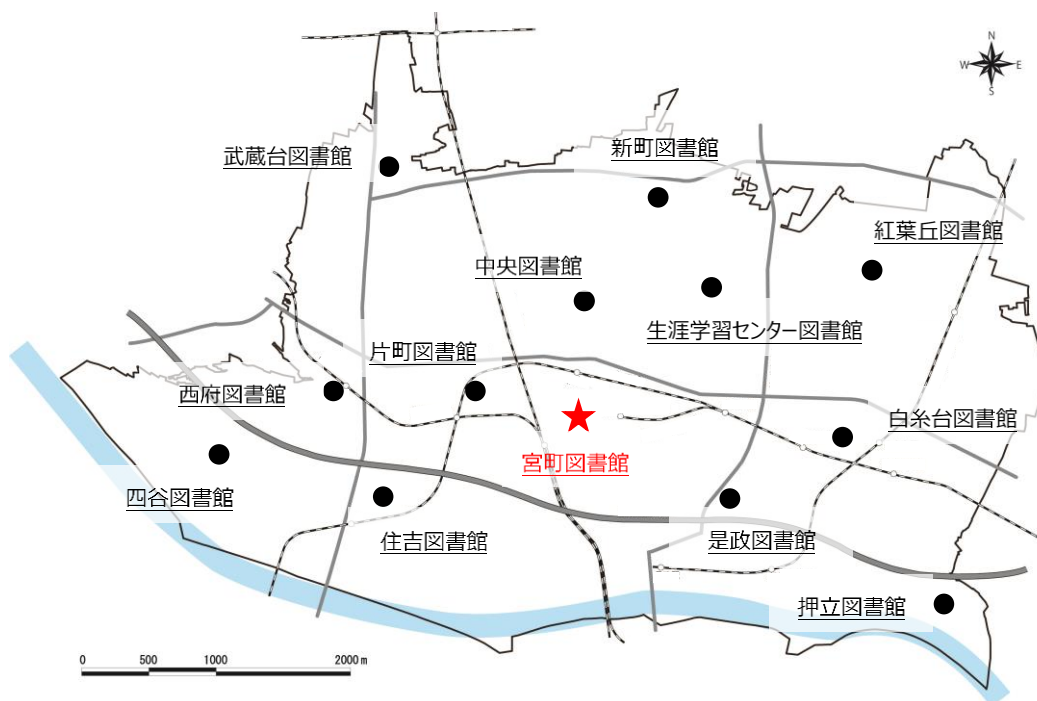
武蔵台図書館

新町図書館

紅葉丘図書館

中央図書館

生涯学習センター図書館

片町図書館

西府図書館

白糸台図書館

宮町図書館

四谷図書館

住吉図書館

是政図書館

押立図書館

N
W E
S

0 500 1000 2000 m